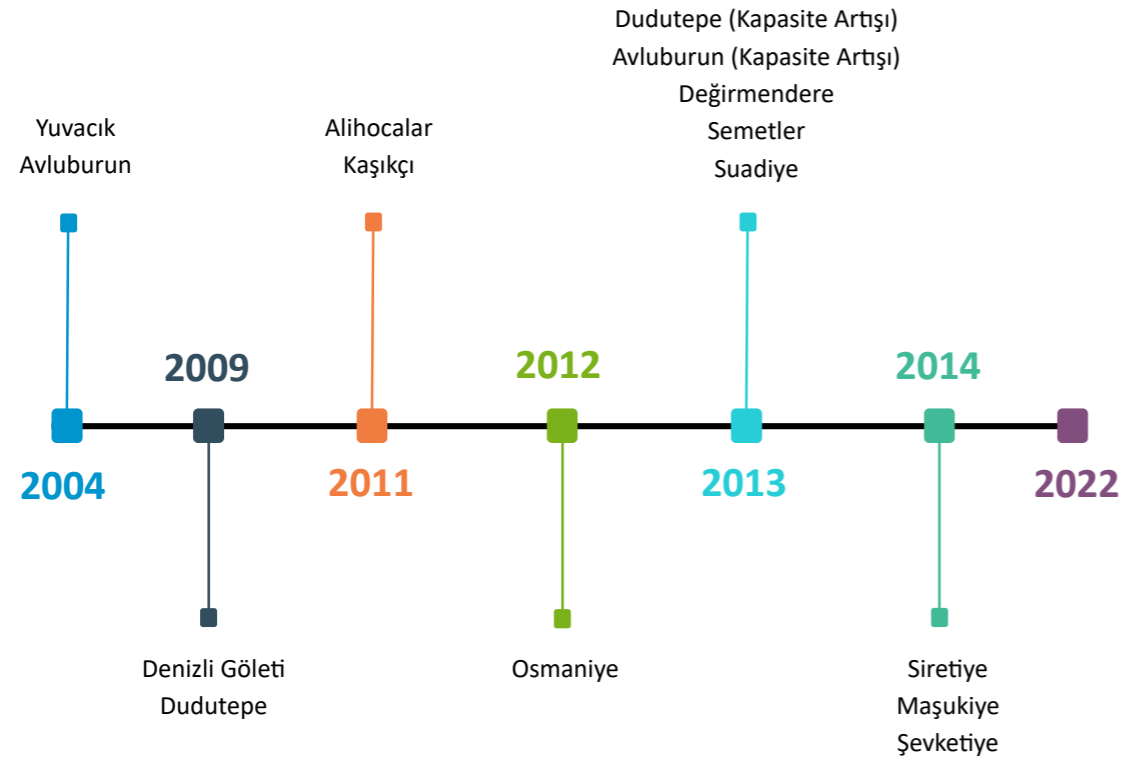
Yuvacık
Avluburun

Alihocalar
Kaşıkçı

Dudutepe (Kapasite Artışı)
Avluburun (Kapasite Artışı)
Değirmendere
Semetler
Suadiye

2009

2012

2014

2004

2011

2013

2022

Denizli Göleti
Dudutepe

Osmaniye

Siretiye
Maşukiye
Şevketiye